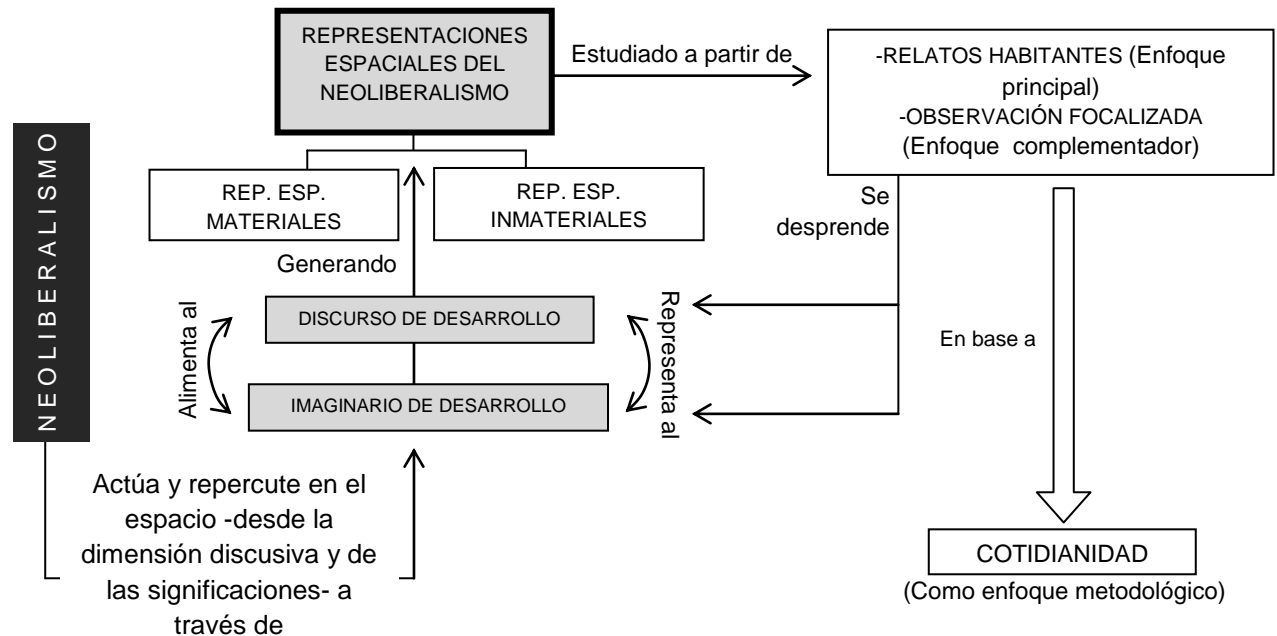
NEOLIBERALISMO

REPRESENTACIONES ESPACIALES DEL NEOLIBERALISMO

Estudiado a partir de

-RELATOS HABITANTES (Enfoque principal)
-OBSERVACIÓN FOCALIZADA (Enfoque complementador)

REP. ESP. MATERIALES

REP. ESP. INMATERIALES

Se desprende

Generando

Alimenta al

DISCURSO DE DESARROLLO

Representa al

En base a

IMAGINARIO DE DESARROLLO

Actúa y repercute en el espacio -desde la dimensión discusiva y de las significaciones- a través de

COTIDIANIDAD
(Como enfoque metodológico)